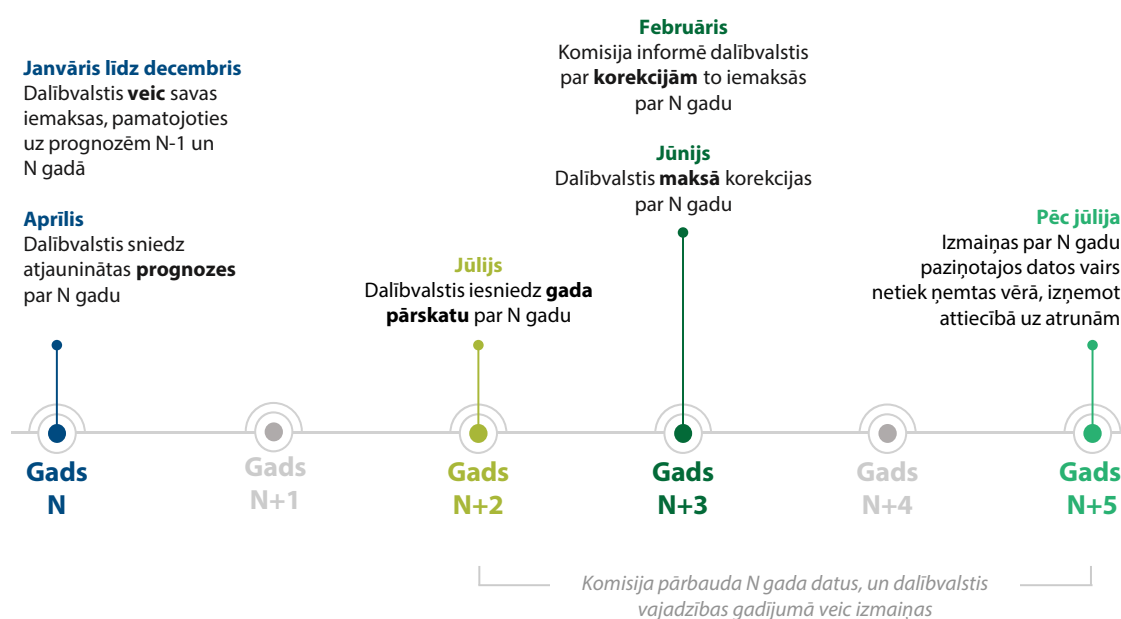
**Janvāris līdz decembris**
Dalībvalstis **veic** savas iemaksas, pamatojoties uz prognozēm N-1 un N gadā

**Aprīlis**
Dalībvalstis sniedz atjauninātas **prognozes** par N gadu

**Februāris**
Komisija informē dalībvalstis par **korekcijām** to iemaksās par N gadu

**Jūnijs**
Dalībvalstis **maksā** korekcijas par N gadu

**Jūlijs**
Dalībvalstis iesniedz **gada pārskatu** par N gadu

**Pēc jūlija**
Izmaiņas par N gadu paziņotajos datos vairs netiek ņemtas vērā, izņemot attiecībā uz atrunām

Gads N

Gads N+1

Gads N+2

Gads N+3

Gads N+4

Gads N+5

Komisija pārbauda N gada datus, un dalībvalstis vajadzības gadījumā veic izmaiņas